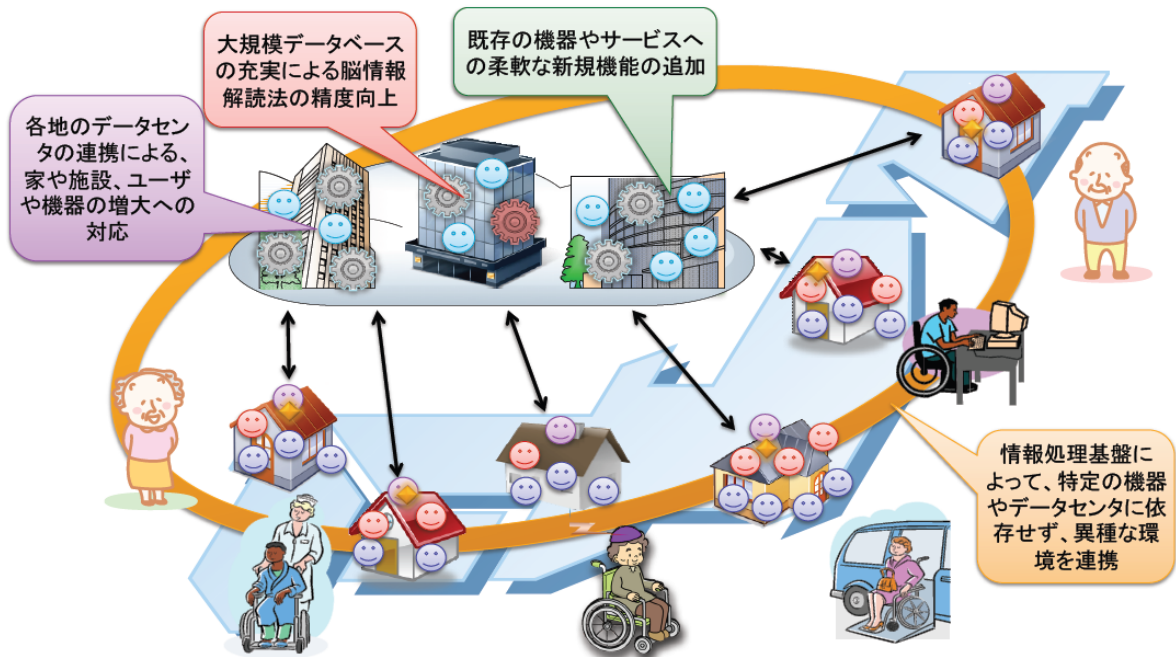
大規模データベースの充実による脳情報解読法の精度向上

既存の機器やサービスへの柔軟な新規機能の追加

各地のデータセンタの連携による、家や施設、ユーザや機器の増大への対応

情報処理基盤によって、特定の機器やデータセンタに依存せず、異種な環境を連携